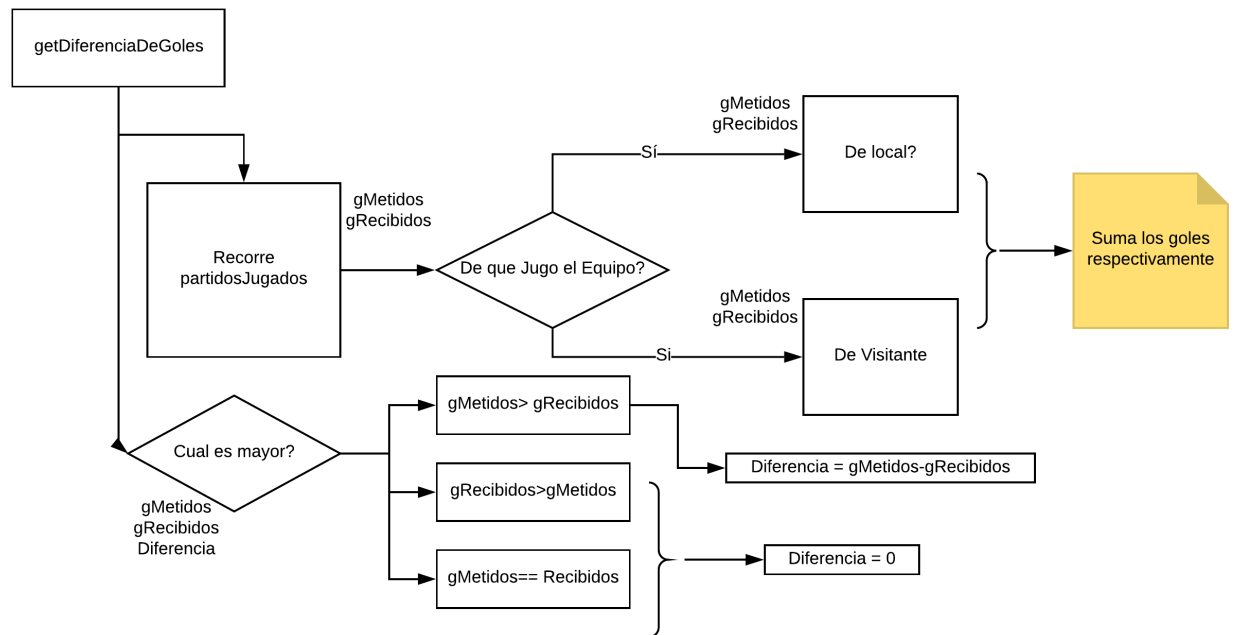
getDiferenciaDeGoles

Recorre partidosJugados

gMetidos
gRecibidos

De que Jugo el Equipo?

Sí

gMetidos
gRecibidos

De local?

Si

gMetidos
gRecibidos

De Visitante

Suma los goles respectivamente

Cual es mayor?

gMetidos
gRecibidos
Diferencia

gMetidos> gRecibidos

Diferencia = gMetidos-gRecibidos

gRecibidos>gMetidos

gMetidos== Recibidos

Diferencia = 0